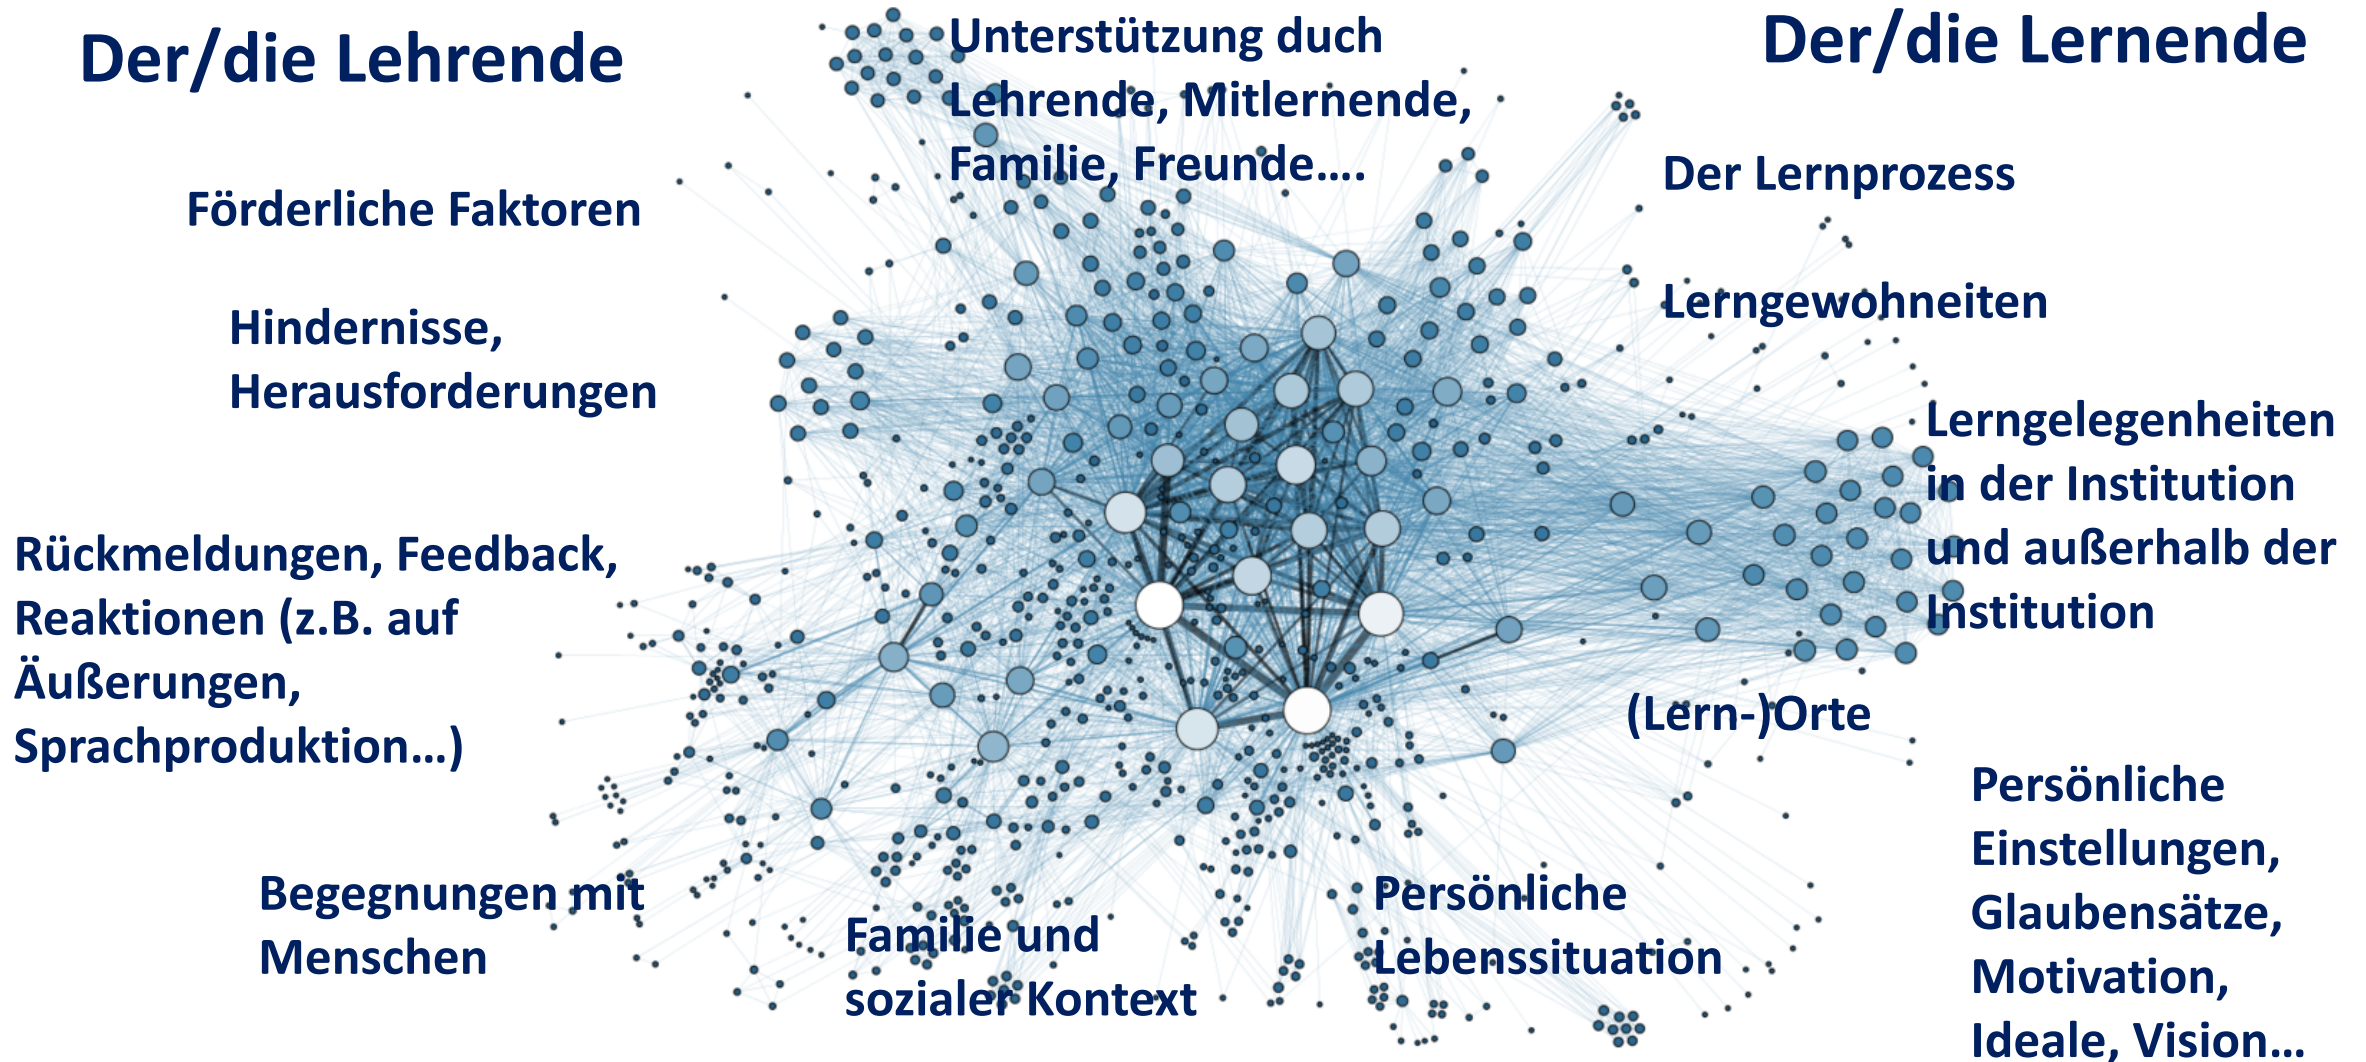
Der/die Lehrende

Unterstützung duch Lehrende, Mitlernende, Familie, Freunde….

Der/die Lernende

Förderliche Faktoren

Der Lernprozess

Hindernisse, Herausforderungen

Lerngewohneiten

Lerngelegenheiten in der Institution und außerhalb der Institution

Rückmeldungen, Feedback, Reaktionen (z.B. auf Äußerungen, Sprachproduktion…)

(Lern-)Orte

Persönliche Einstellungen, Glaubensätze, Motivation, Ideale, Vision…

Begegnungen mit Menschen

Familie und sozialer Kontext

Persönliche Lebenssituation